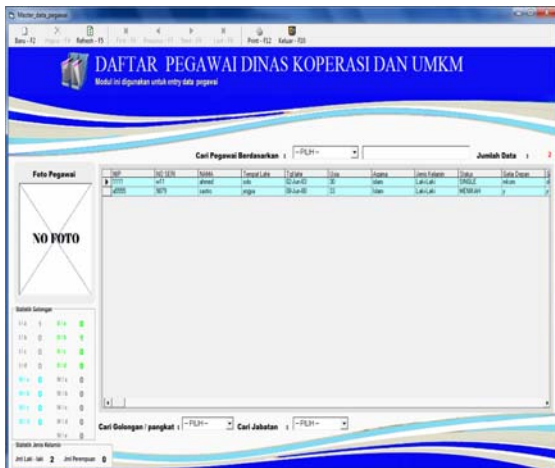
Master_data_pegawai

Baru - F2 | Hapus - F4 | Refresh - F5 | First - F6 | Previous - F7 | Next - F8 | Last - F9 | Print - F12 | Keluar - F10

DAFTAR PEGAWAI DINAS KOPERASI DAN UMKM

Modul ini digunakan untuk entry data pegawai

Cari Pegawai Berdasarkan : --PILIH-- Jumlah Data : 2

Foto Pegawai

NO FOTO

| NIP | NO SERI | NAMA | Tempat Lahir | Tgl lahir | Usia | Agama | Jenis Kelamin | Status | Gelar Depan |
|---|---|---|---|---|---|---|---|---|---|
| 11111 | ref1 | ahmad | solo | 02-Jun-83 | 30 | Islam | Laki-Laki | SINGLE | mkom |
| a0000 | 5675 | santo | jogja | 08-Jun-80 | 33 | Islam | Laki-Laki | MENIKAH | ir |

Statistik Golongan

| II/a | 1 | III/a | 0 |
|---|---|---|---|
| II/b | 0 | III/b | 1 |
| II/c | 0 | III/c | 0 |
| II/d | 0 | III/d | 0 |
| III/a | 0 | IV/a | 0 |
| III/b | 0 | IV/b | 0 |
| III/c | 0 | IV/c | 0 |
| III/d | 0 | IV/d | 0 |
| | | IV/e | 0 |

Cari Golongan / pangkat : --PILIH-- Cari Jabatan : --PILIH--

Statistik Jenis Kelamin

Jml Laki - laki 2 Jml Perempuan 0